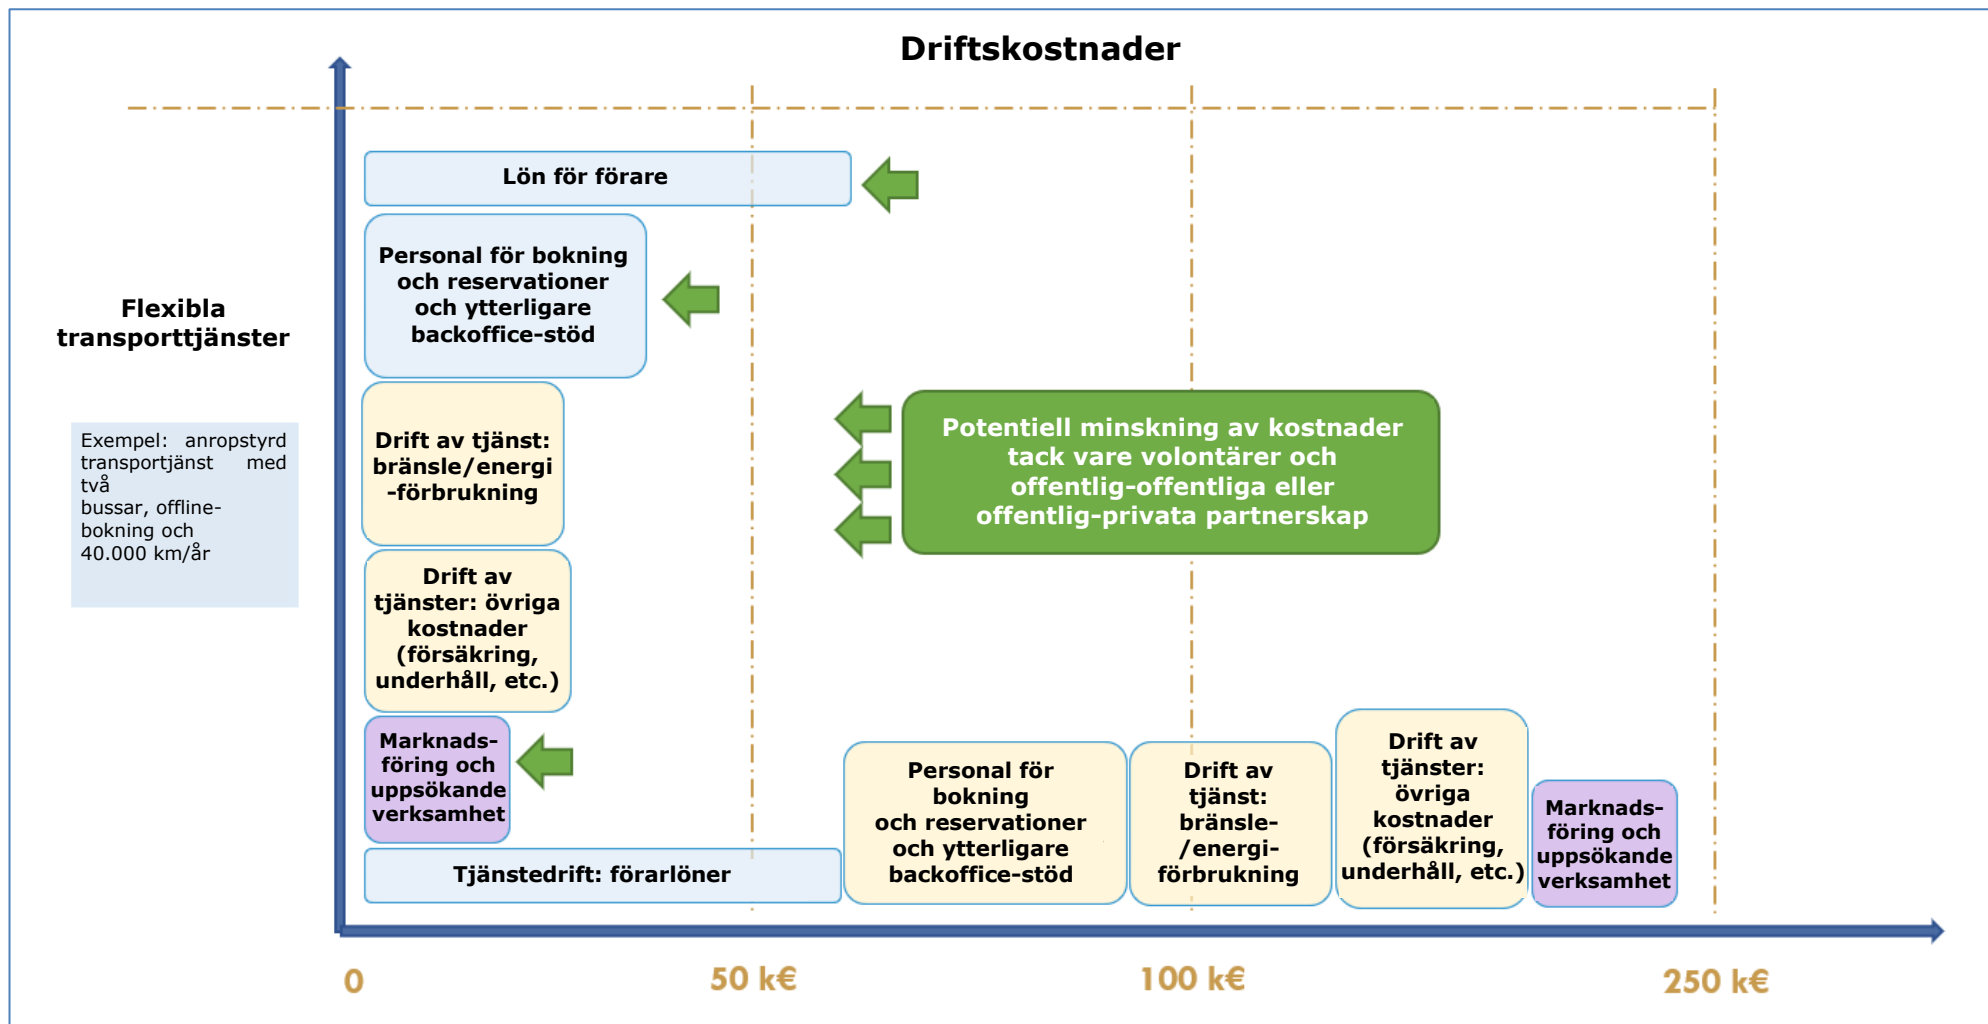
Driftskostnader

Flexibla transporttjänster

Exempel: anropstyrd transportjänst med två bussar, offline-bokning och 40.000 km/år

Lön för förare

Personal för bokning och reservationer och ytterligare backoffice-stöd

Drift av tjänst: bränsle/energi -förbrukning

Potentiell minskning av kostnader tack vare volontärer och offentlig-offentliga eller offentlig-privata partnerskap

Drift av tjänster: övriga kostnader (försäkring, underhåll, etc.)

Marknadsföring och uppsökande verksamhet

Tjänstedrift: förarlöner

Personal för bokning och reservationer och ytterligare backoffice-stöd

Drift av tjänst: bränsle-/energi-förbrukning

Drift av tjänster: övriga kostnader (försäkring, underhåll, etc.)

Marknadsföring och uppsökande verksamhet

0

50 k€

100 k€

250 k€